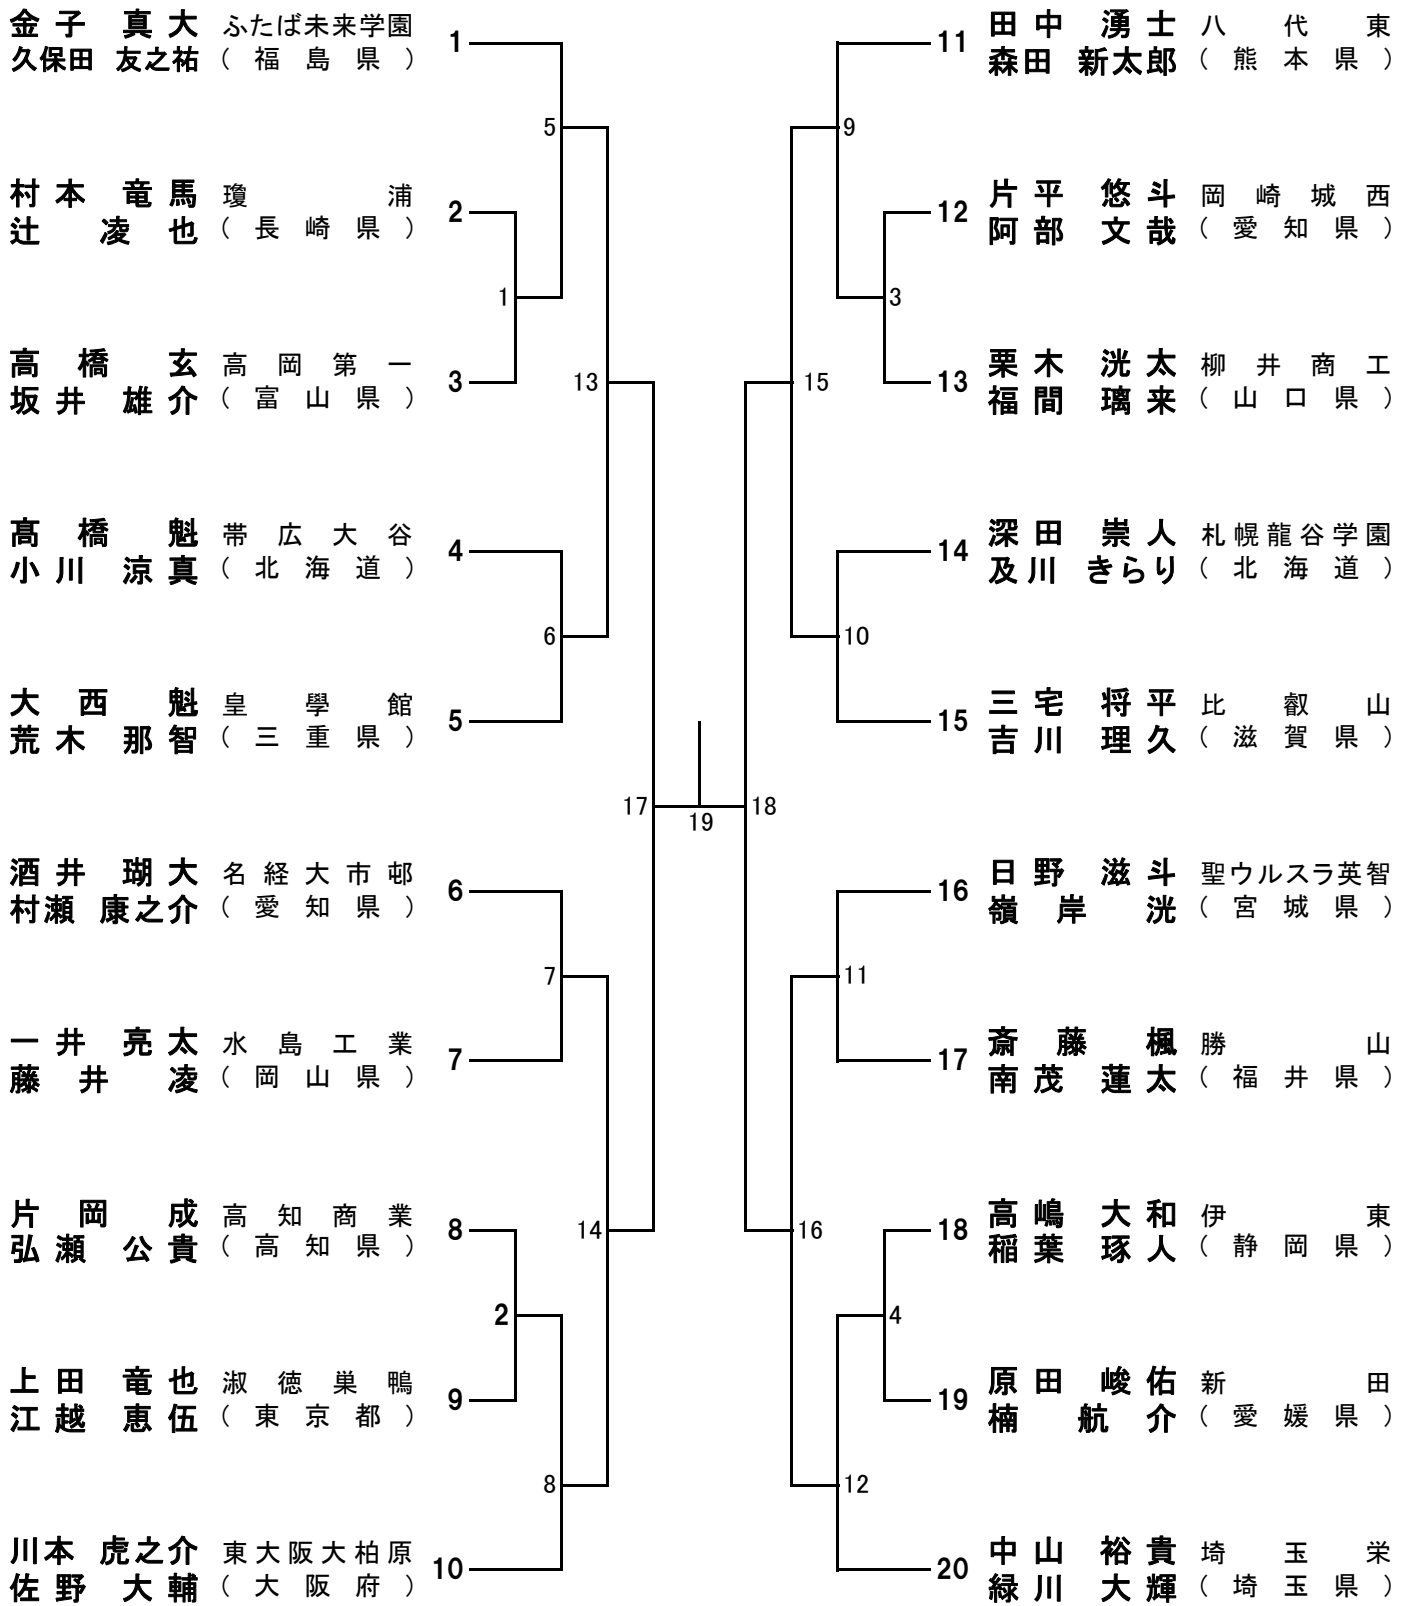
金子 真大 ふたば未来学園
久保田 友之祐 （福島県）
1

村本 竜馬 瓊浦
辻 凌也 （長崎県）
2

高橋 玄 高岡第一
坂井 雄介 （富山県）
3

高橋 魁 帯広大谷
小川 涼真 （北海道）
4

大西 魁 皇學館
荒木 那智 （三重県）
5

酒井 瑚大 名経大市邨
村瀬 康之介 （愛知県）
6

一井 亮太 水島工業
藤井 凌 （岡山県）
7

片岡 成 高知商業
弘瀬 公貴 （高知県）
8

上田 竜也 淑徳巣鴨
江越 恵伍 （東京都）
9

川本 虎之介 東大阪大柏原
佐野 大輔 （大阪府）
10

5
1
13
6
17
19
18
7
14
2
8

田中 湧士 八代東
森田 新太郎 （熊本県）
11

片平 悠斗 岡崎城西
阿部 文哉 （愛知県）
12

栗木 洸太 柳井商工
福間 璃来 （山口県）
13

深田 崇人 札幌龍谷学園
及川 きらり （北海道）
14

三宅 将平 比叡山
吉川 理久 （滋賀県）
15

日野 滋斗 聖ウルスラ英智
嶺岸 洸 （宮城県）
16

斎藤 楓 勝山
南茂 蓮太 （福井県）
17

高嶋 大和 伊東
稲葉 琢人 （静岡県）
18

原田 峻佑 新田
楠 航介 （愛媛県）
19

中山 裕貴 埼玉栄
緑川 大輝 （埼玉県）
20

9
3
15
10
11
16
4
12